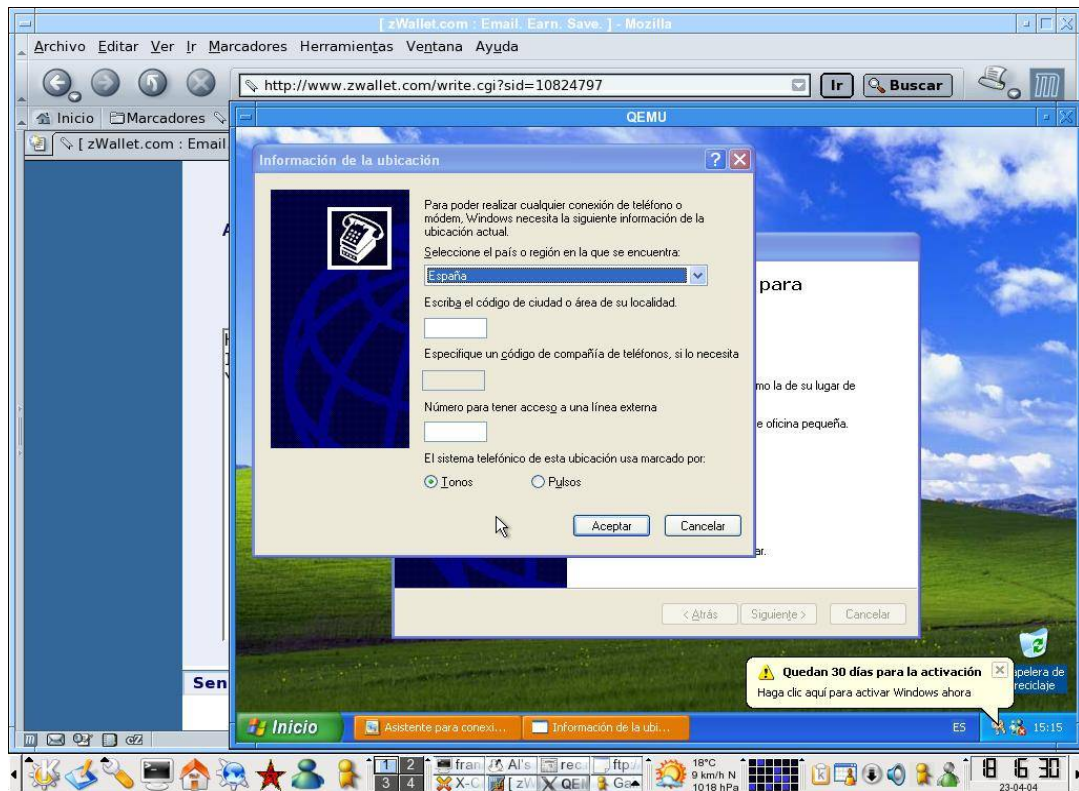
[ zWallet.com : Email. Earn. Save. ] - Mozilla

Archivo Editar Ver Ir Marcadores Herramientas Ventana Ayuda

http://www.zwallet.com/write.cgi?sid=10824797

Ir

Buscar

Inicio Marcadores

[ zWallet.com : Email

QEMU

Información de la ubicación

Para poder realizar cualquier conexión de teléfono o módem, Windows necesita la siguiente información de la ubicación actual.

Seleccione el país o región en la que se encuentra:

España

Escriba el código de ciudad o área de su localidad.

Especifique un código de compañía de teléfonos, si lo necesita

Número para tener acceso a una línea externa

El sistema telefónico de esta ubicación usa marcado por:

Tonos

Pulsos

Aceptar

Cancelar

para

mo la de su lugar de

e oficina pequeña.

ar.

< Atrás

Siguiente >

Cancelar

Sen

Quedan 30 días para la activación

Haga clic aquí para activar Windows ahora

Papelera de reciclaje

Inicio

Asistente para conexi...

Información de la ubi...

ES

15:15

18°C
9 km/h N
1018 hPa

18 6 30

23-04-04